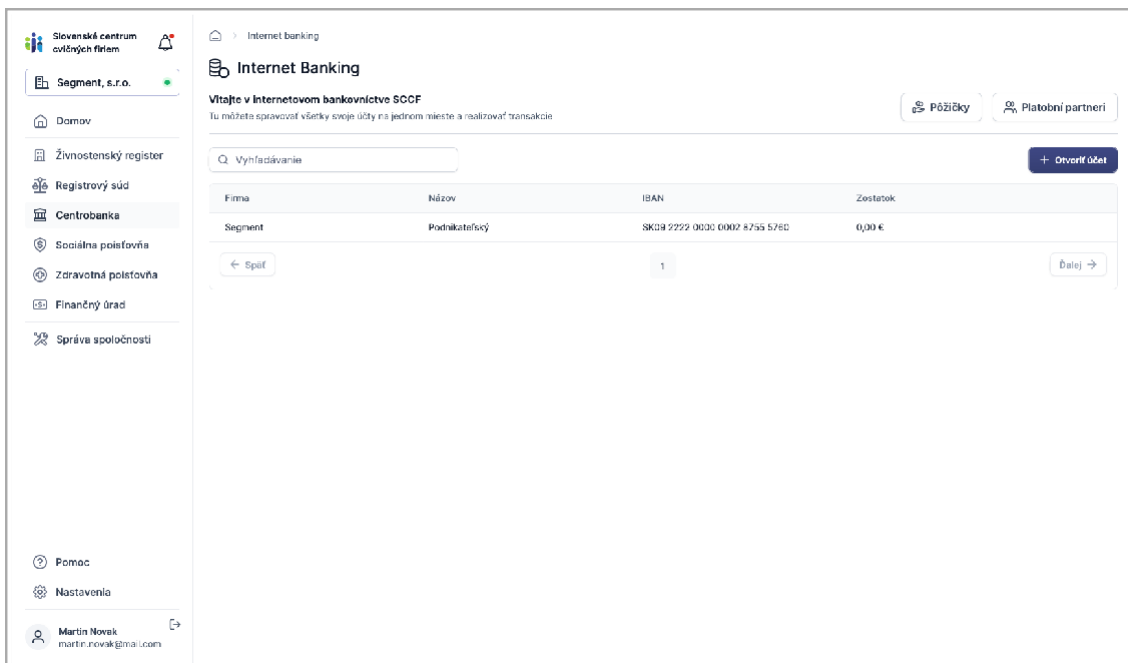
Slovenská centrum cvičných firiem

Segment, s.r.o.

Domov

Živnostenský register

Registrový súd

Centrobanka

Sociálna poisťovňa

Zdravotná poisťovňa

Finančný úrad

Správa spoločnosti

Pomoc

Nastavenia

Martin Novak
martin.novak@mail.com

Internet banking

Internet Banking

Vitajte v internetovom bankovníctve SCCF
Tu môžete spravovať všetky svoje účty na jednom mieste a realizovať transakcie

Pôžičky

Platobní partneri

Vyhľadávanie

+ Otvoriť účet

| Firma | Názov | IBAN | Zostatok |
|---|---|---|---|
| Segment | Podnikateľský | SK08 2222 0000 0002 8755 5760 | 0,00 € |

← Späť

1

Ďalej →